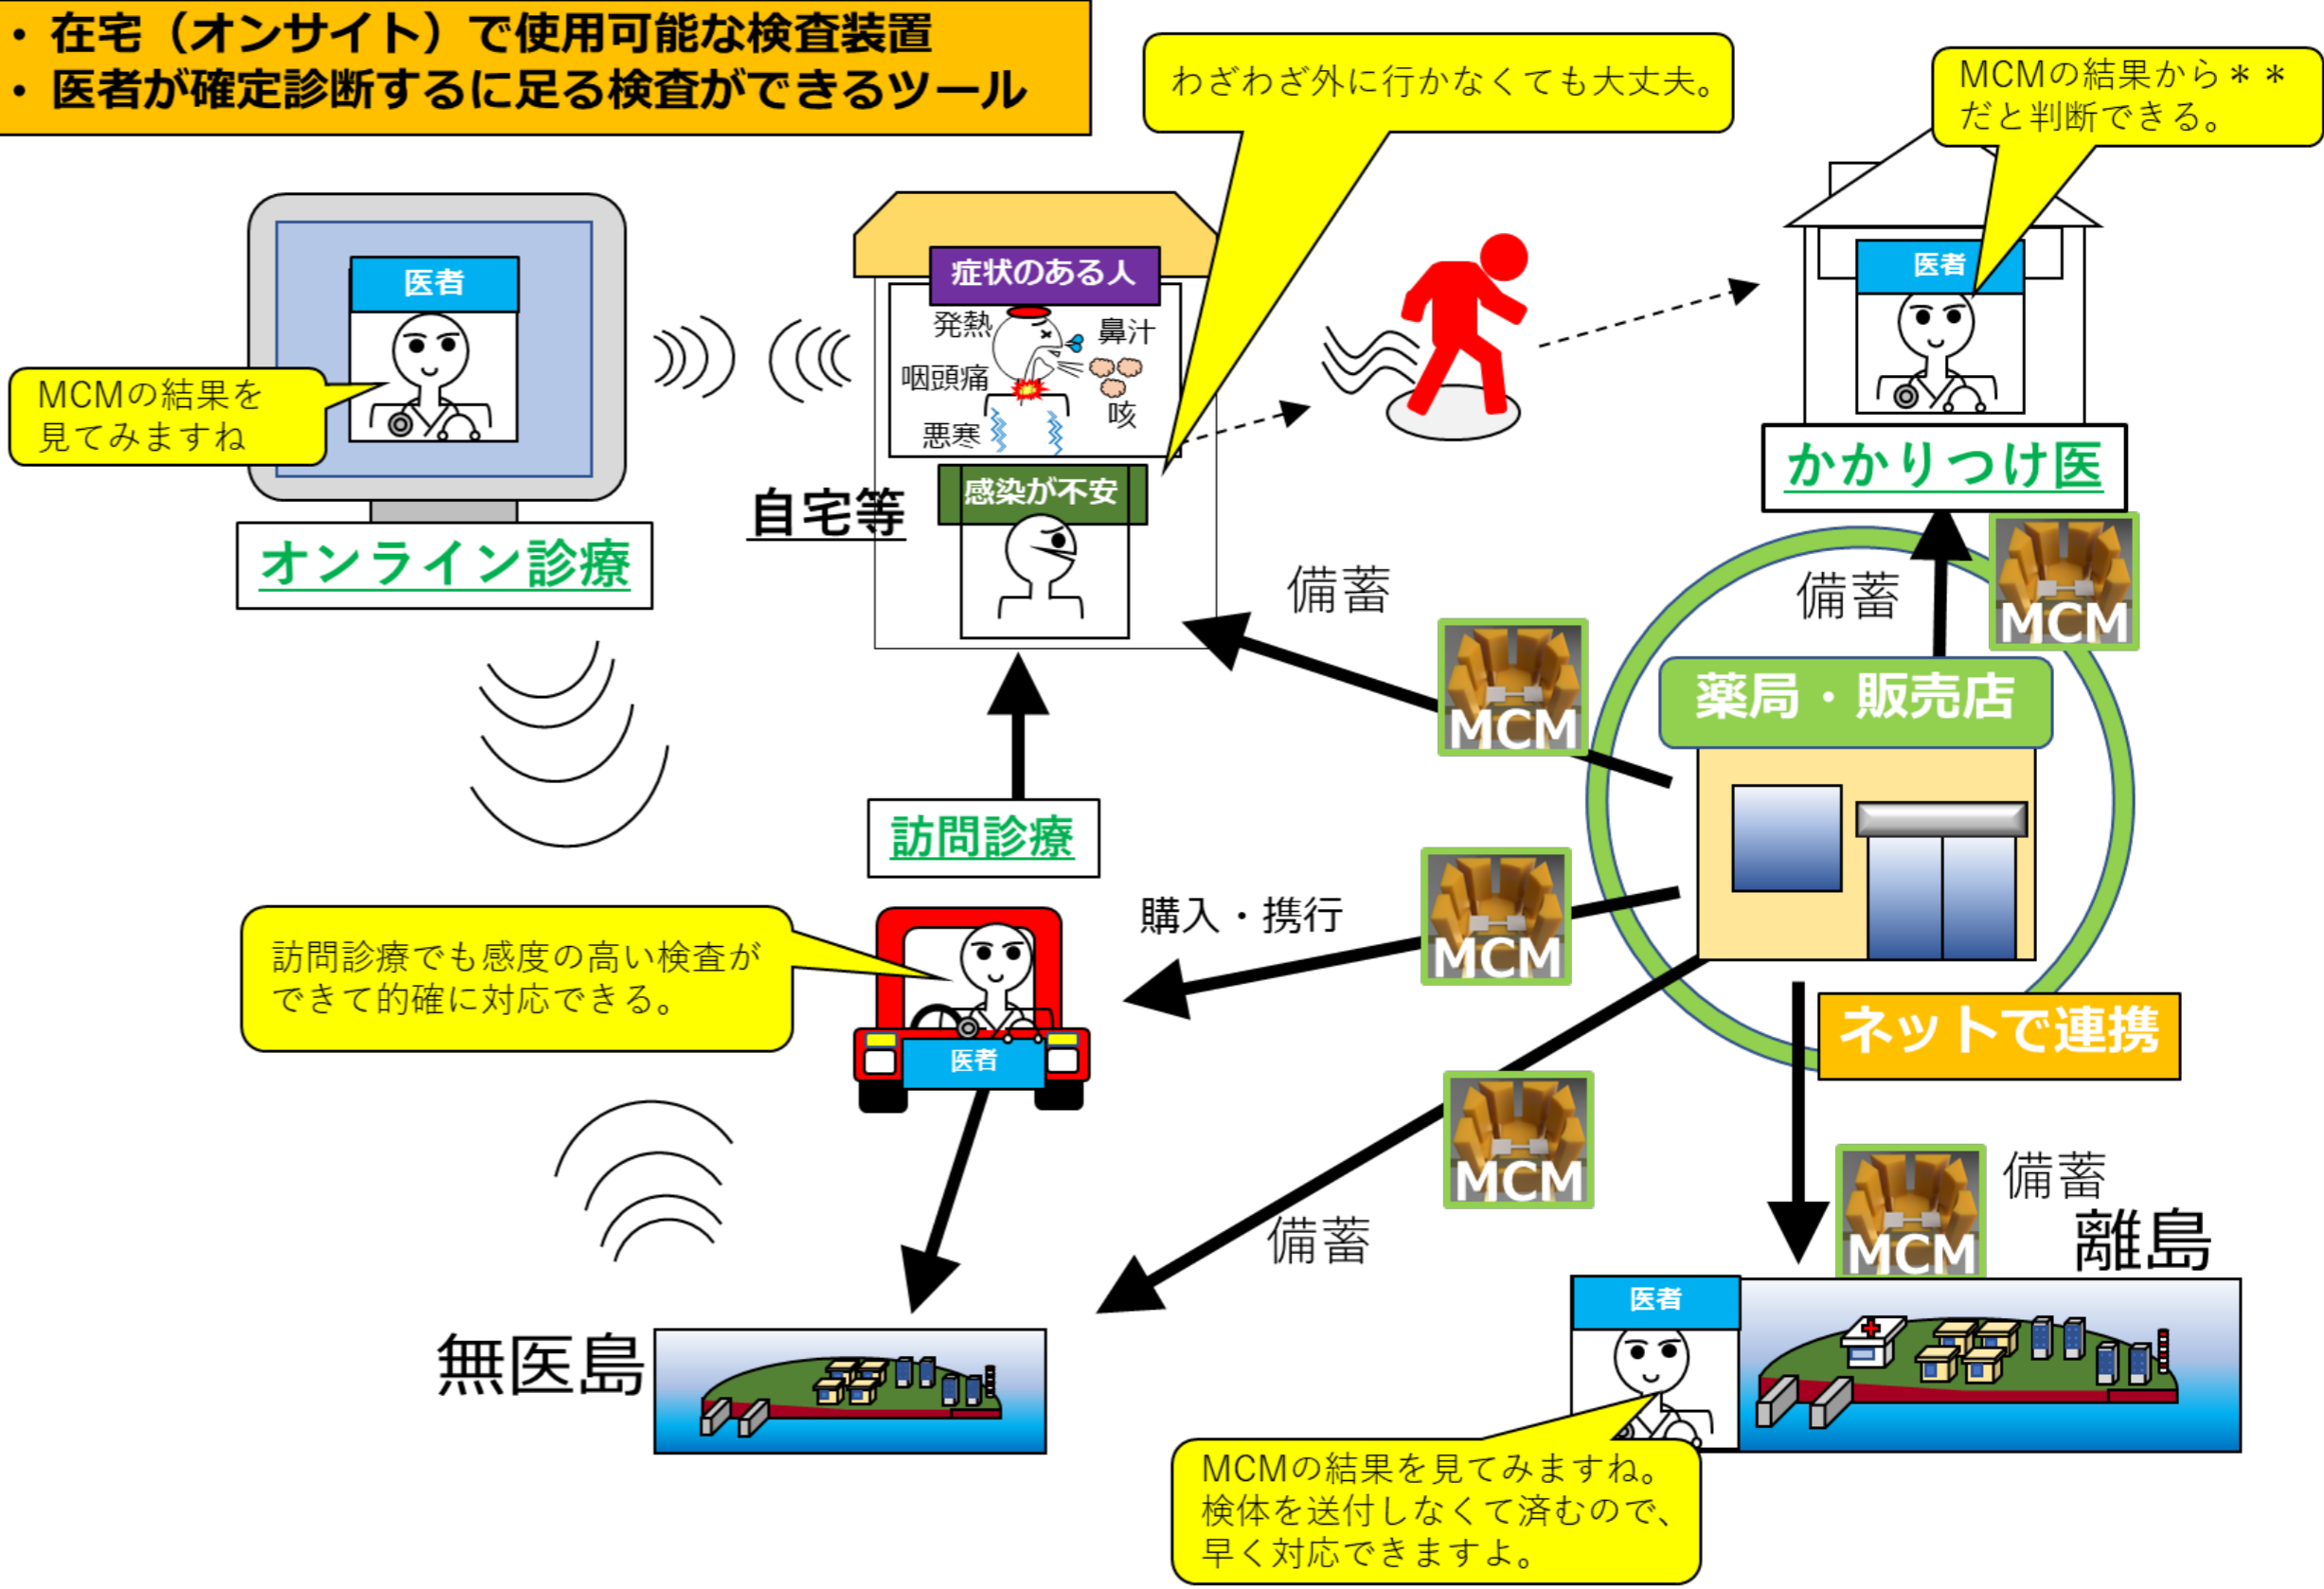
• 在宅（オンサイト）で使用可能な検査装置
• 医者が確定診断するに足る検査ができるツール

わざわざ外に行かなくても大丈夫。

MCMの結果から＊＊だと判断できる。

医者

MCMの結果を見てみますね

オンライン診療

症状のある人

発熱
鼻汁
咽頭痛
咳
悪寒

感染が不安

自宅等

医者

かかりつけ医

備蓄

備蓄

MCM

MCM

薬局・販売店

訪問診療

購入・携行

MCM

訪問診療でも感度の高い検査ができて的確に対応できる。

医者

ネットで連携

MCM

MCM

備蓄

備蓄

離島

無医島

医者

MCMの結果を見てみますね。検体を送付しなくて済むので、早く対応できますよ。